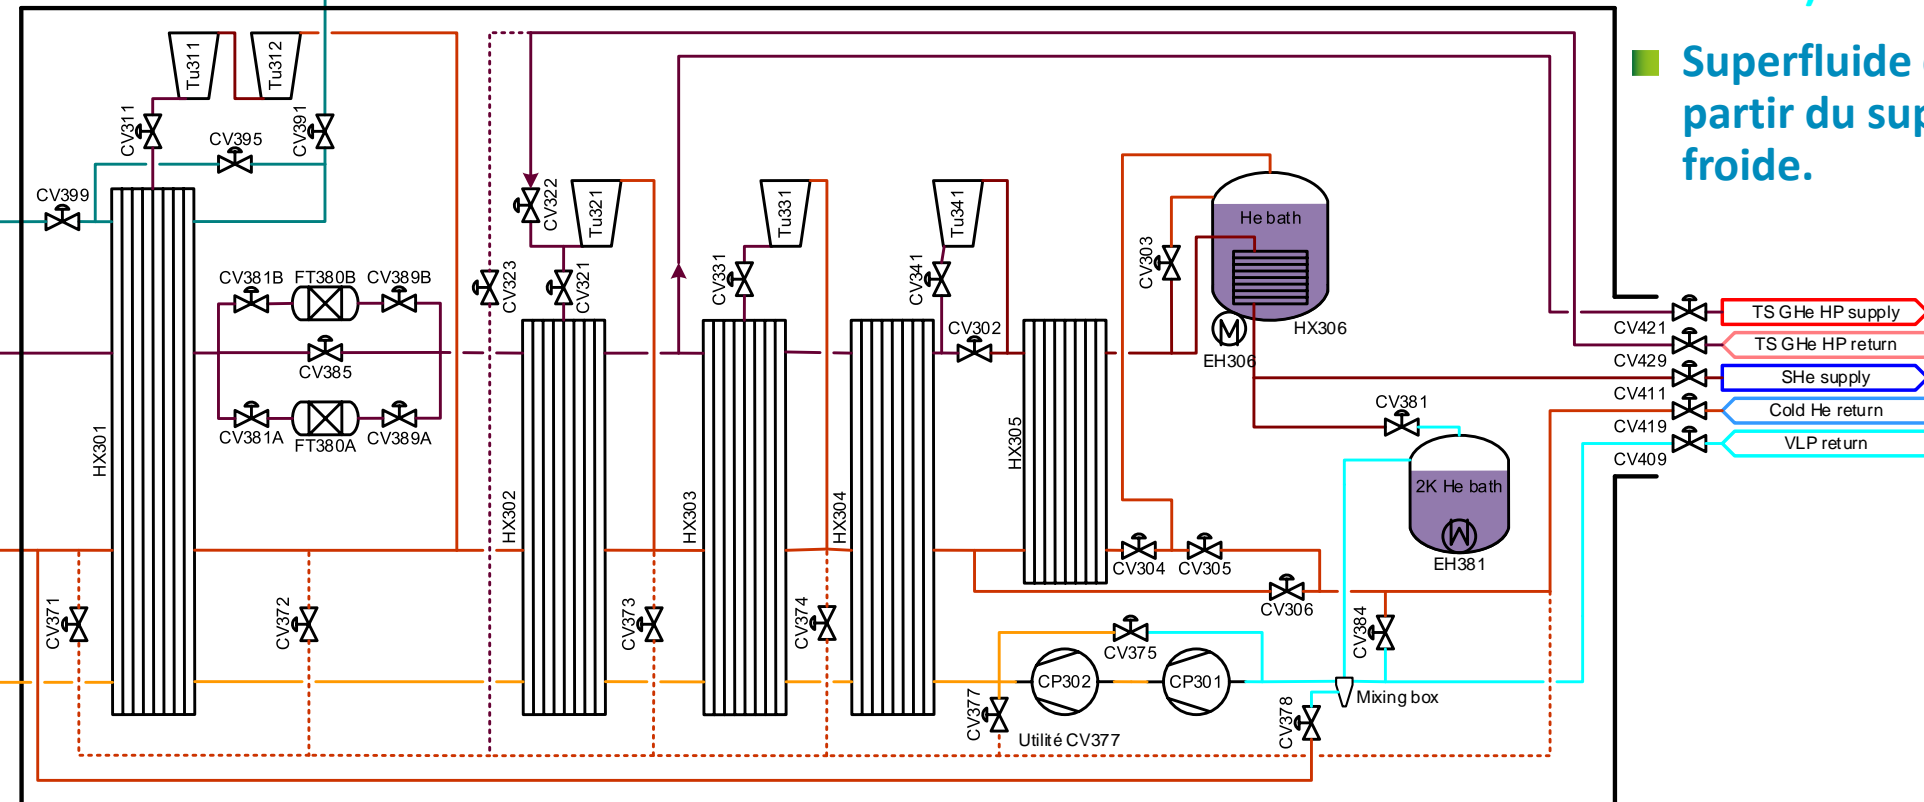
Superfluide
partir du sup
froide.

Tu311
Tu312
CV311
CV395
CV391
CV399
HX301
CV381B
FT380B
CV389B
CV385
CV381A
FT380A
CV389A
CV371
CV372
CV322
Tu321
CV323
CV321
HX302
CV373
CV331
Tu331
HX303
CV374
CV341
Tu341
HX304
CV302
HX305
CV303
He bath
HX306
EH306
CV304
CV305
CV306
CV381
2K He bath
EH381
CV384
CV375
CP302
CP301
Mixing box
CV377
Utilité CV377
CV378
CV421
CV429
CV411
CV419
CV409
TS GHe HP supply
TS GHe HP return
SHe supply
Cold He return
VLP return